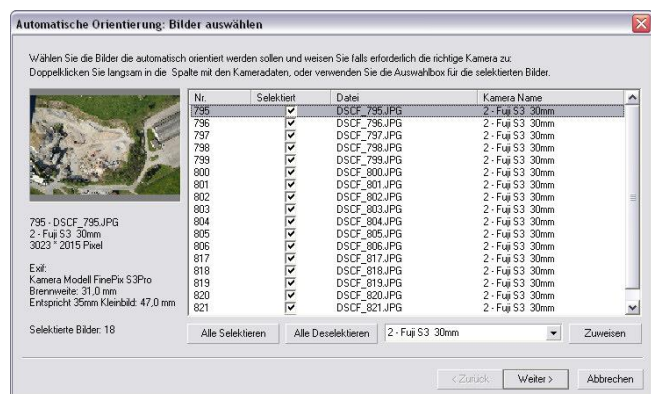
Automatische Orientierung: Bilder auswählen

Wählen Sie die Bilder die automatisch orientiert werden sollen und weisen Sie falls erforderlich die richtige Kamera zu: Doppelklicken Sie langsam in die Spalte mit den Kameradaten, oder verwenden Sie die Auswahlbox für die selektierten Bilder.

795 - DSCF_795.JPG
2 - Fuji S3 30mm
3023 * 2015 Pixel

Exif:
Kamera Modell FinePix S3Pro
Brennweite: 31,0 mm
Entspricht 35mm Kleinbild: 47,0 mm

Selektierte Bilder: 18

| Nr. | Selektiert | Datei | Kamera Name |
|---|---|---|---|
| 795 | ✔ | DSCF_795.JPG | 2 - Fuji S3 30mm |
| 796 | ✔ | DSCF_796.JPG | 2 - Fuji S3 30mm |
| 797 | ✔ | DSCF_797.JPG | 2 - Fuji S3 30mm |
| 798 | ✔ | DSCF_798.JPG | 2 - Fuji S3 30mm |
| 799 | ✔ | DSCF_799.JPG | 2 - Fuji S3 30mm |
| 800 | ✔ | DSCF_800.JPG | 2 - Fuji S3 30mm |
| 801 | ✔ | DSCF_801.JPG | 2 - Fuji S3 30mm |
| 802 | ✔ | DSCF_802.JPG | 2 - Fuji S3 30mm |
| 803 | ✔ | DSCF_803.JPG | 2 - Fuji S3 30mm |
| 804 | ✔ | DSCF_804.JPG | 2 - Fuji S3 30mm |
| 805 | ✔ | DSCF_805.JPG | 2 - Fuji S3 30mm |
| 806 | ✔ | DSCF_806.JPG | 2 - Fuji S3 30mm |
| 817 | ✔ | DSCF_817.JPG | 2 - Fuji S3 30mm |
| 818 | ✔ | DSCF_818.JPG | 2 - Fuji S3 30mm |
| 819 | ✔ | DSCF_819.JPG | 2 - Fuji S3 30mm |
| 820 | ✔ | DSCF_820.JPG | 2 - Fuji S3 30mm |
| 821 | ✔ | DSCF_821.JPG | 2 - Fuji S3 30mm |

Alle Selektieren | Alle Deselektieren | 2 - Fuji S3 30mm | Zuweisen

< Zurück | Weiter > | Abbrechen